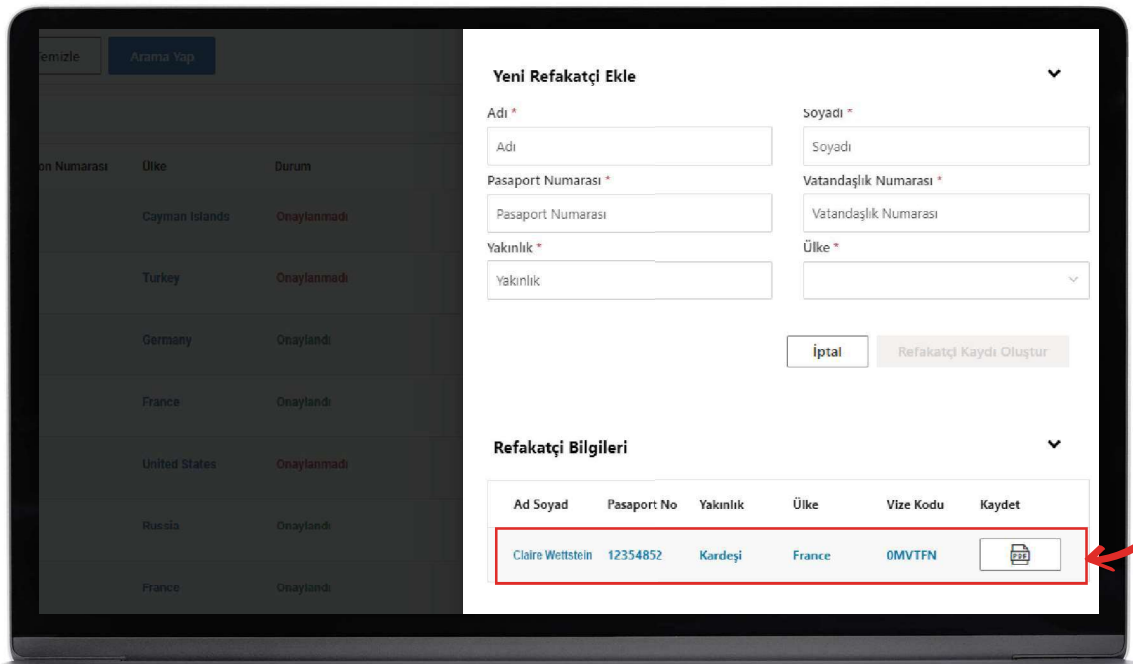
Temizle Arama Yap

on Numarası | Ülke | Durum
Cayman Islands | Onaylanmadı
Turkey | Onaylanmadı
Germany | Onaylandı
France | Onaylandı
United States | Onaylanmadı
Russia | Onaylandı
France | Onaylandı

Yeni Refakatçi Ekle

Adı *
Adı
Soyadı *
Soyadı
Pasaport Numarası *
Pasaport Numarası
Vatandaşlık Numarası *
Vatandaşlık Numarası
Yakınlık *
Yakınlık
Ülke *

İptal Refakatçi Kaydı Oluştur

Refakatçi Bilgileri

| Ad Soyad | Pasaport No | Yakınlık | Ülke | Vize Kodu | Kaydet |
|---|---|---|---|---|---|
| Claire Wettstein | 12354852 | Kardeşi | France | 0MVTFN | PDF |